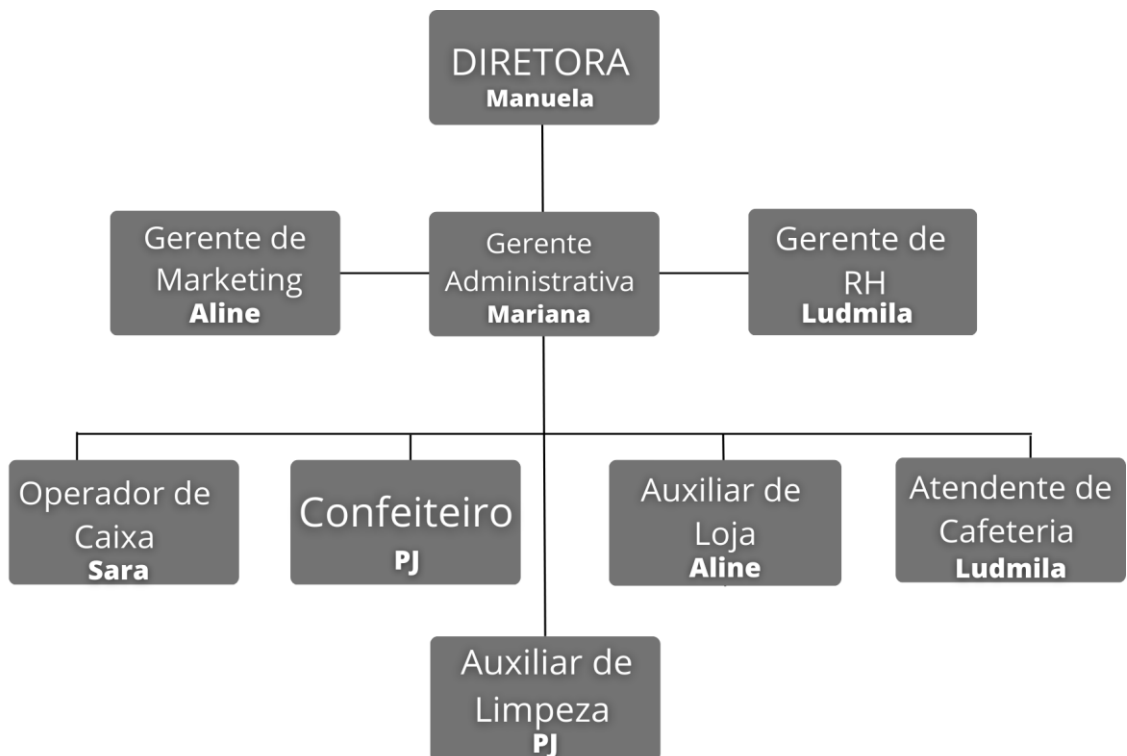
DIRETORA
Manuela

Gerente de Marketing
Aline

Gerente Administrativa
Mariana

Gerente de RH
Ludmila

Operador de Caixa
Sara

Confeiteiro
PJ

Auxiliar de Loja
Aline

Atendente de Cafeteria
Ludmila

Auxiliar de Limpeza
PJ